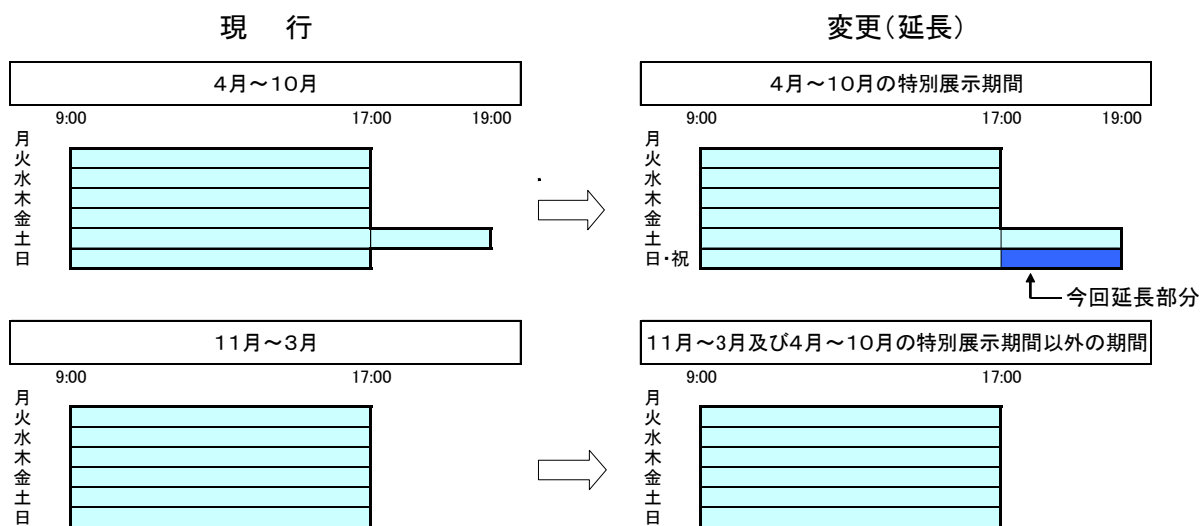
現　行

4月～10月

9:00 17:00 19:00

月
火
水
木
金
土
日

11月～3月

9:00 17:00

月
火
水
木
金
土
日

変更(延長)

4月～10月の特別展示期間

9:00 17:00 19:00

月
火
水
木
金
土
日・祝

今回延長部分

11月～3月及び4月～10月の特別展示期間以外の期間

9:00 17:00

月
火
水
木
金
土
日